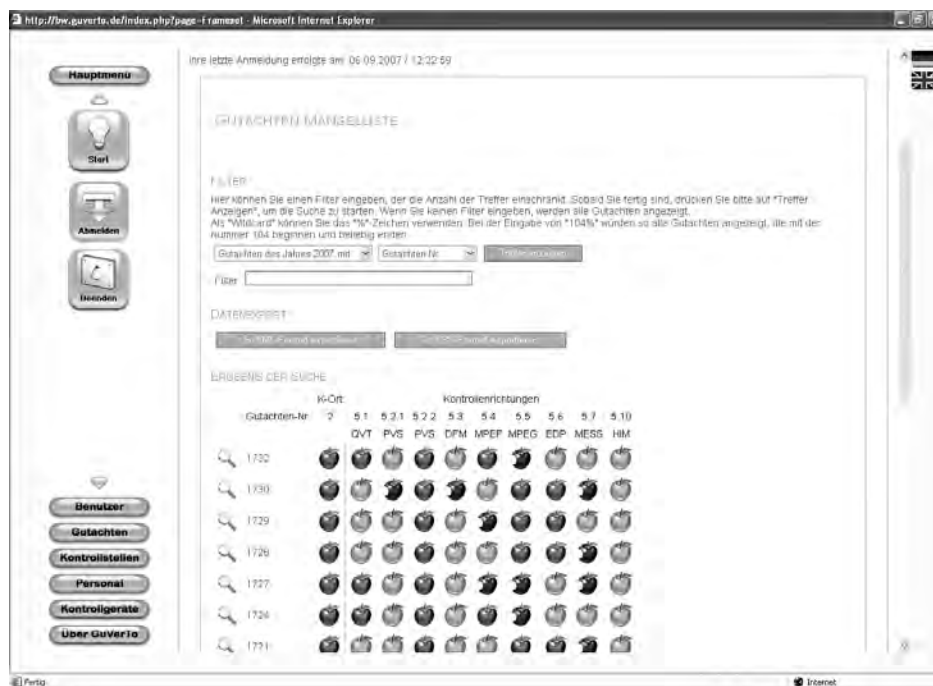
http://bw.guverto.de/index.php?page=Frameset - Microsoft Internet Explorer

Hauptmenu

Start

Abmelden

Beenden

Ihre letzte Anmeldung erfolgte am: 06.09.2007 / 12:32:59

GUTACHTEN MÄNGELLISTE

FILTER

Hier können Sie einen Filter eingeben, der die Anzahl der Treffer einschränkt. Sobald Sie fertig sind, drücken Sie bitte auf "Treffer Anzeigen", um die Suche zu starten. Wenn Sie keinen Filter eingeben, werden alle Gutachten angezeigt.
Als "Wildcard" können Sie das "%"-Zeichen verwenden. Bei der Eingabe von "104%" würden so alle Gutachten angezeigt, die mit der Nummer 104 beginnen und beliebig enden.

Gutachten des Jahres 2007 mit | Gutachten-Nr. | Treffer anzeigen

Filter

DATENEXPORT

In XML-Format exportieren | In CSV-Format exportieren

ERGEBNIS DER SUCHE

| | K-Ort | Kontrolleinrichtungen | | | | | | | | |
|---|---|---|---|---|---|---|---|---|---|---|
| Gutachten-Nr. | 2 | 5.1 | 5.2.1 | 5.2.2 | 5.3 | 5.4 | 5.5 | 5.6 | 5.7 | 5.10 |
| | | QVT | PVS | PVS | DFM | MPEP | MPEG | EDP | MESS | HIM |
| 1732 | | | | | | | | | | |
| 1730 | | | | | | | | | | |
| 1729 | | | | | | | | | | |
| 1728 | | | | | | | | | | |
| 1727 | | | | | | | | | | |
| 1724 | | | | | | | | | | |
| 1721 | | | | | | | | | | |

Benutzer

Gutachten

Kontrollstellen

Personal

Kontrollgeräte

Über GuVerTo

Fertig

Internet